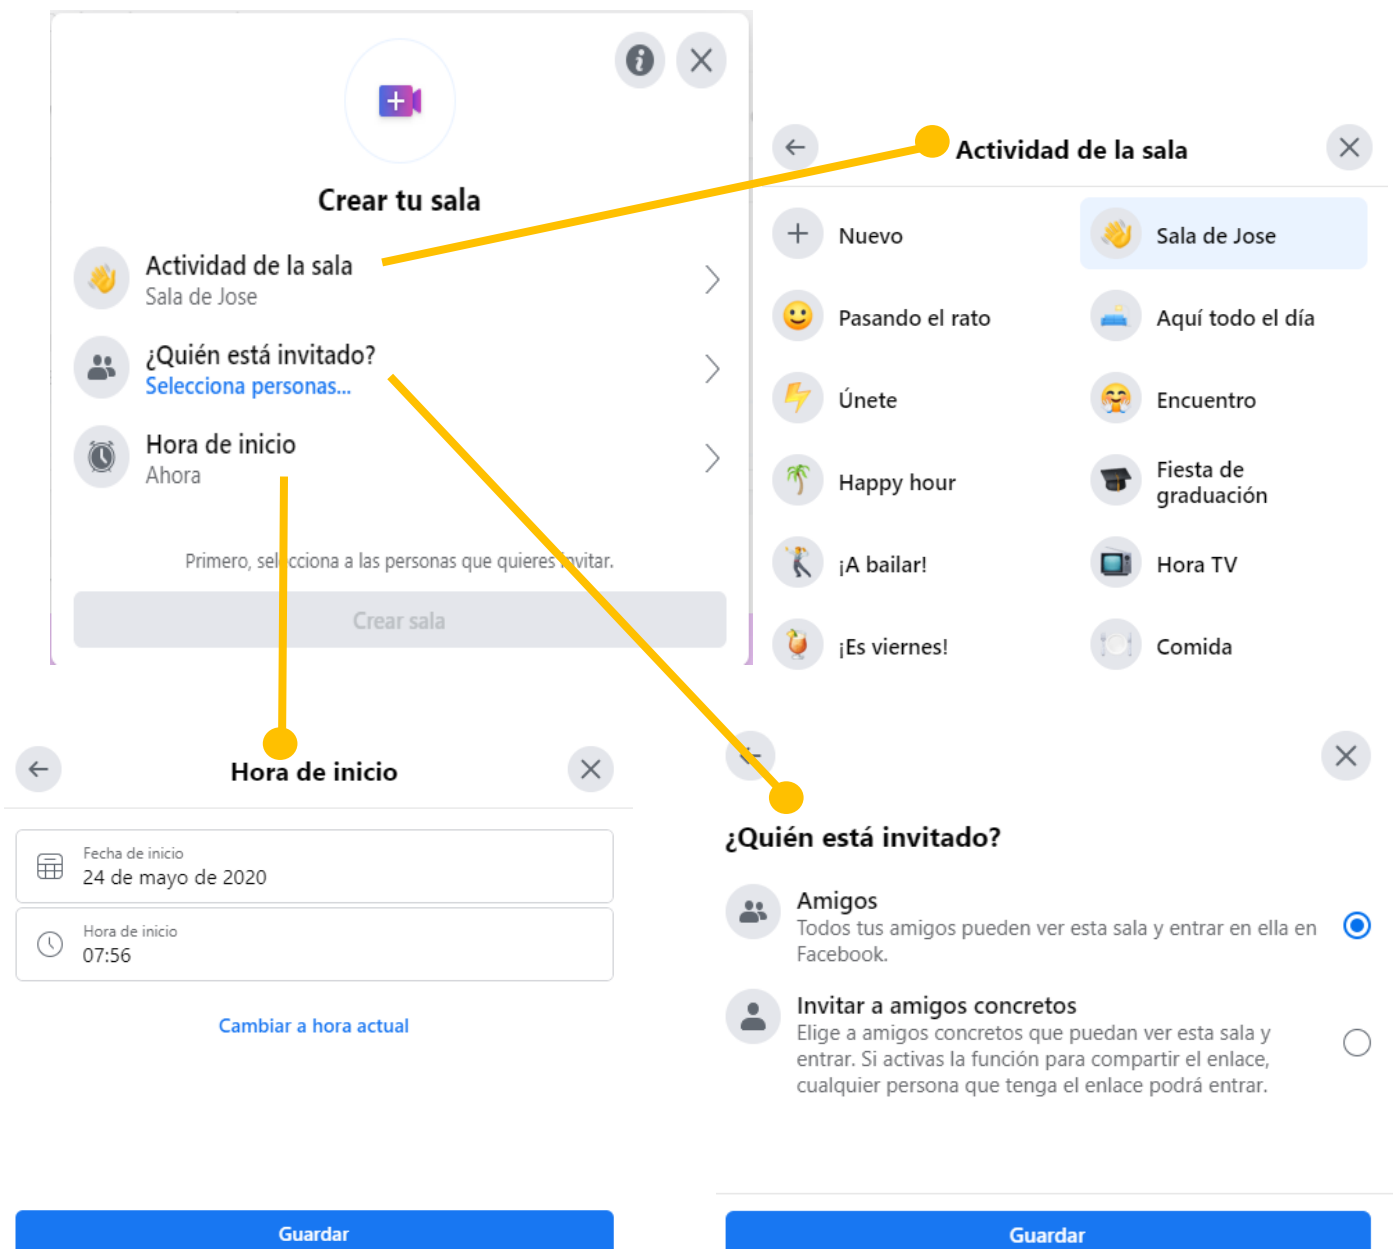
Crear tu sala

Actividad de la sala
Sala de Jose

¿Quién está invitado?
Selecciona personas...

Hora de inicio
Ahora

Primero, sel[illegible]cciona a las personas que quieres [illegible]nvitar.

Crear sala

Actividad de la sala

Nuevo
Sala de Jose
Pasando el rato
Aquí todo el día
Únete
Encuentro
Happy hour
Fiesta de graduación
¡A bailar!
Hora TV
¡Es viernes!
Comida

Hora de inicio

Fecha de inicio
24 de mayo de 2020

Hora de inicio
07:56

Cambiar a hora actual

Guardar

¿Quién está invitado?

Amigos
Todos tus amigos pueden ver esta sala y entrar en ella en Facebook.

Invitar a amigos concretos
Elige a amigos concretos que puedan ver esta sala y entrar. Si activas la función para compartir el enlace, cualquier persona que tenga el enlace podrá entrar.

Guardar